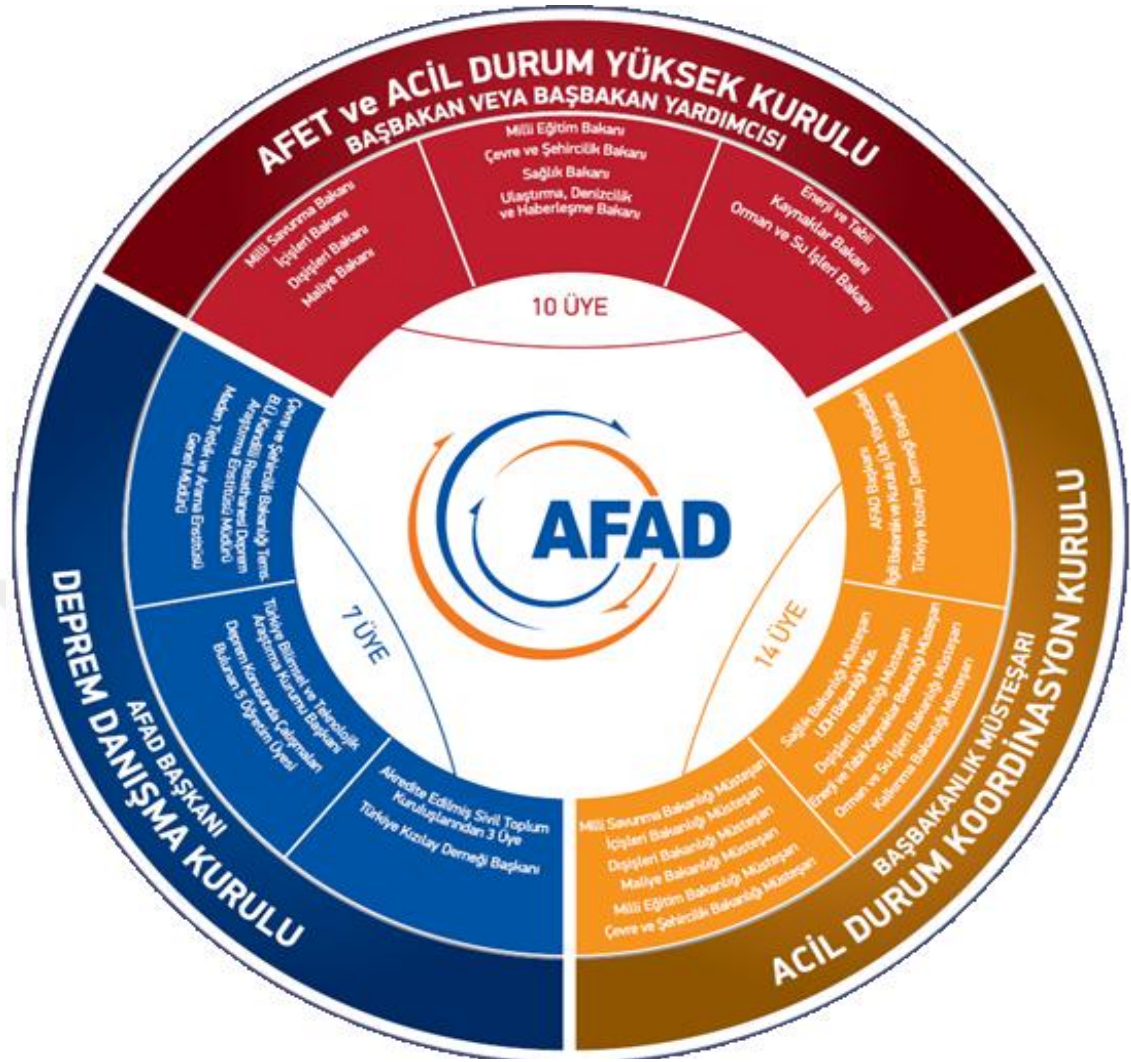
AFET ve ACİL DURUM YÜKSEK KURULU
BAŞBAKAN VEYA BAŞBAKAN YARDIMCISI

Milli Savunma Bakanı
İçişleri Bakanı
Dışişleri Bakanı
Maliye Bakanı

Milli Eğitim Bakanı
Çevre ve Şehircilik Bakanı
Sağlık Bakanı
Ulaştırma, Denizcilik ve Haberleşme Bakanı

Enerji ve Tabii Kaynaklar Bakanı
Orman ve Su İşleri Bakanı

10 ÜYE

AFAD

Çevre ve Şehircilik Bakanlığı Temsilcisi
B.Ü. Kandilli Rasathanesi Deprem Araştırma Enstitüsü Müdürü
Maden Tetkik ve Arama Enstitüsü Genel Müdürü

Türkiye Bilimsel ve Teknolojik Araştırma Kurumu Başkanı
Deprem Konusunda Çalışmaları Bulunan 5 Öğretim Üyesi

Akredite Edilmiş Sivil Toplum Kuruluşlarından 3 Üye
Türkiye Kızılay Derneği Başkanı

7 ÜYE

AFAD BAŞKANI
DEPREM DANIŞMA KURULU

AFAD Başkanı
İlgili Belediye ve Kuruluş Üst Yöneticileri
Türkiye Kızılay Derneği Başkanı

Sağlık Bakanlığı Müsteşarı
UDH Bakanlığı Müs.
Dışişleri Bakanlığı Müsteşarı
Enerji ve Tabii Kaynaklar Bakanlığı Müsteşarı
Orman ve Su İşleri Bakanlığı Müsteşarı
Kalkınma Bakanlığı Müsteşarı

Milli Savunma Bakanlığı Müsteşarı
İçişleri Bakanlığı Müsteşarı
Dışişleri Bakanlığı Müsteşarı
Maliye Bakanlığı Müsteşarı
Milli Eğitim Bakanlığı Müsteşarı
Çevre ve Şehircilik Bakanlığı Müsteşarı

14 ÜYE

BAŞBAKANLIK MÜSTEŞARI
ACİL DURUM KOORDİNASYON KURULU